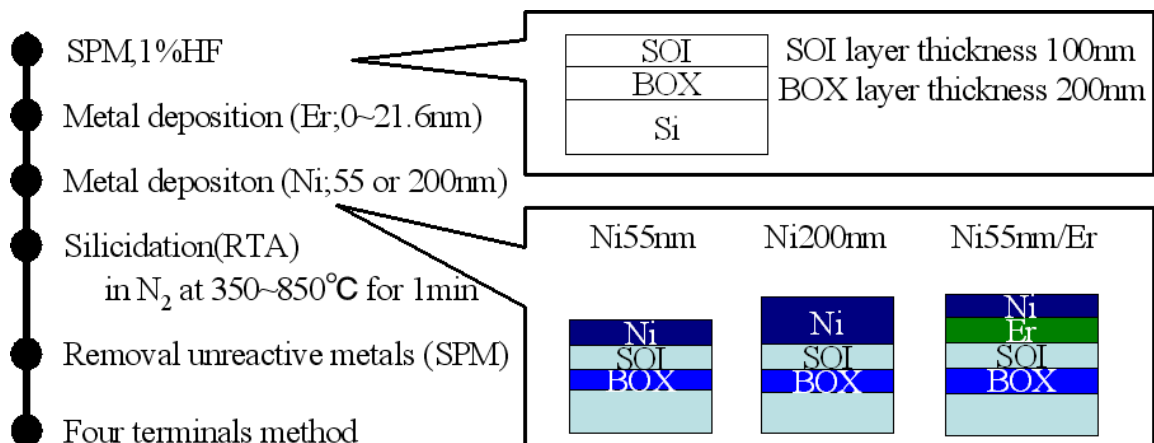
SPM,1%HF

Metal deposition (Er;0~21.6nm)

Metal depositon (Ni;55 or 200nm)

Silicidation(RTA) in $N_2$ at 350~850°C for 1min

Removal unreactive metals (SPM)

Four terminals method

SOI
BOX
Si

SOI layer thickness 100nm
BOX layer thickness 200nm

Ni55nm

Ni
SOI
BOX

Ni200nm

Ni
SOI
BOX

Ni55nm/Er

Ni
Er
SOI
BOX